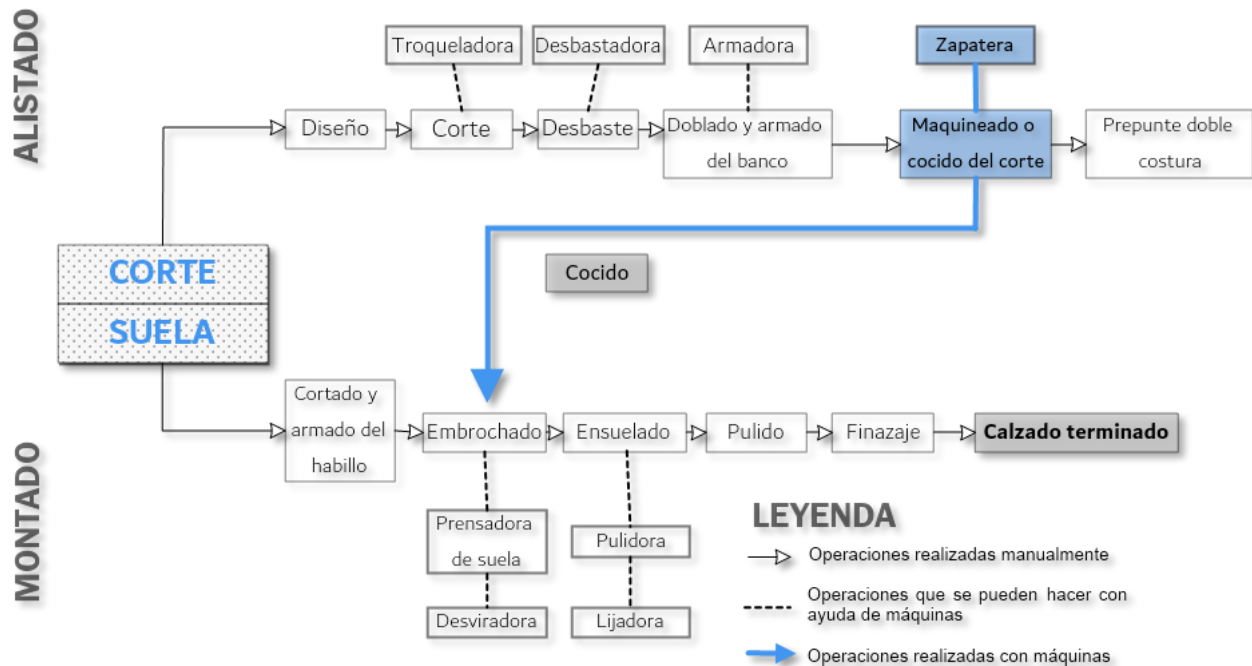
ALISTADO

Troqueladora
Desbastadora
Armadora
Zapatera

Diseño
Corte
Desbaste
Doblado y armado del banco
Maquineado o cocido del corte
Prepunte doble costura

CORTE
SUELA

Cocido

MONTADO

Cortado y armado del habillo
Embrochado
Ensuelado
Pulido
Finazaje
Calzado terminado

Prensadora de suela
Desviradora
Pulidora
Lijadora

LEYENDA
Operaciones realizadas manualmente
Operaciones que se pueden hacer con ayuda de máquinas
Operaciones realizadas con máquinas